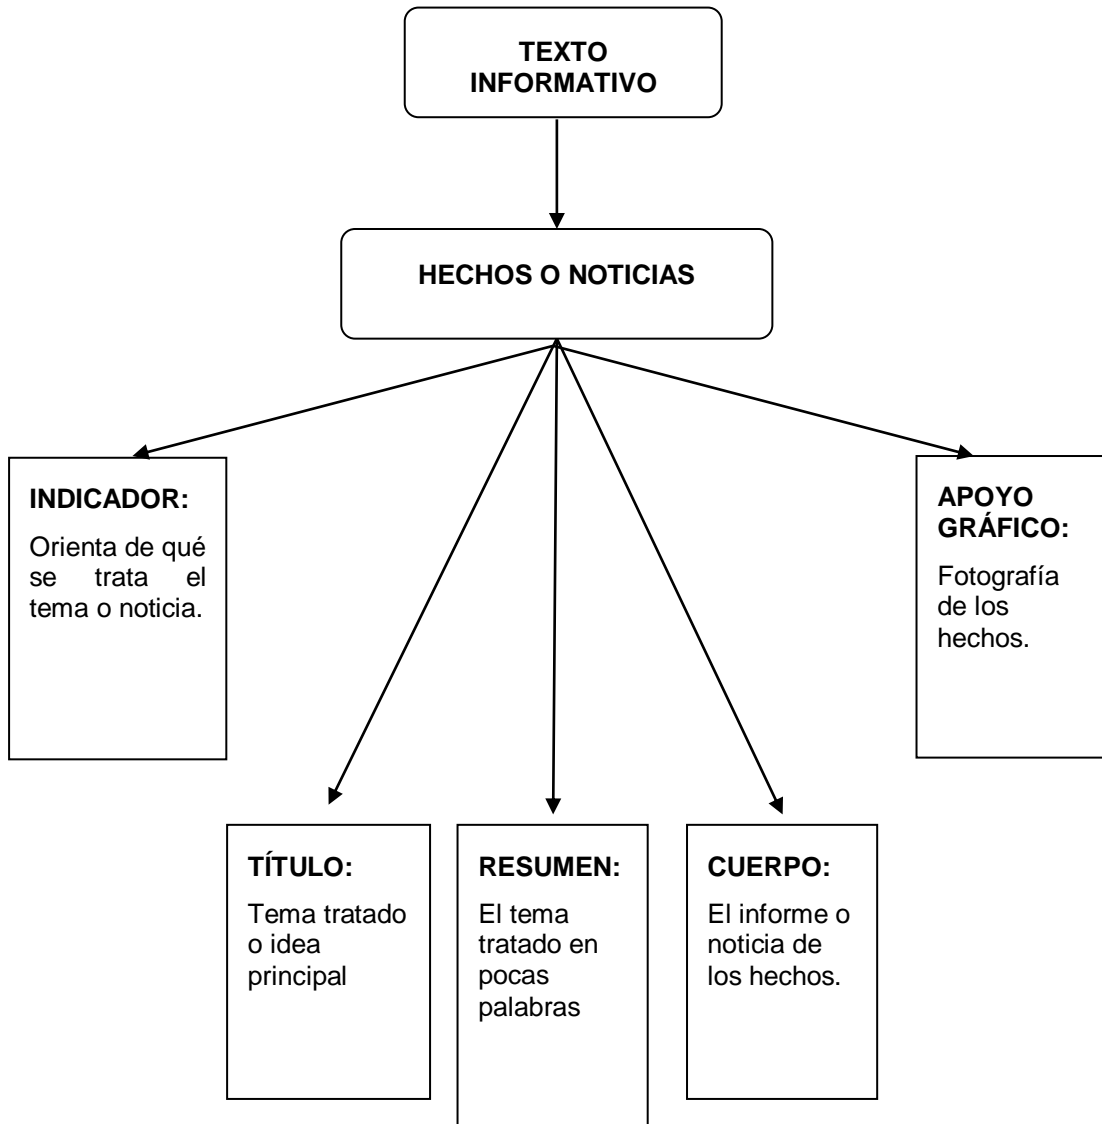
TEXTO INFORMATIVO

HECHOS O NOTICIAS

INDICADOR:

Orienta de qué se trata el tema o noticia.

APOYO GRÁFICO:

Fotografía de los hechos.

TÍTULO:

Tema tratado o idea principal

RESUMEN:

El tema tratado en pocas palabras

CUERPO:

El informe o noticia de los hechos.